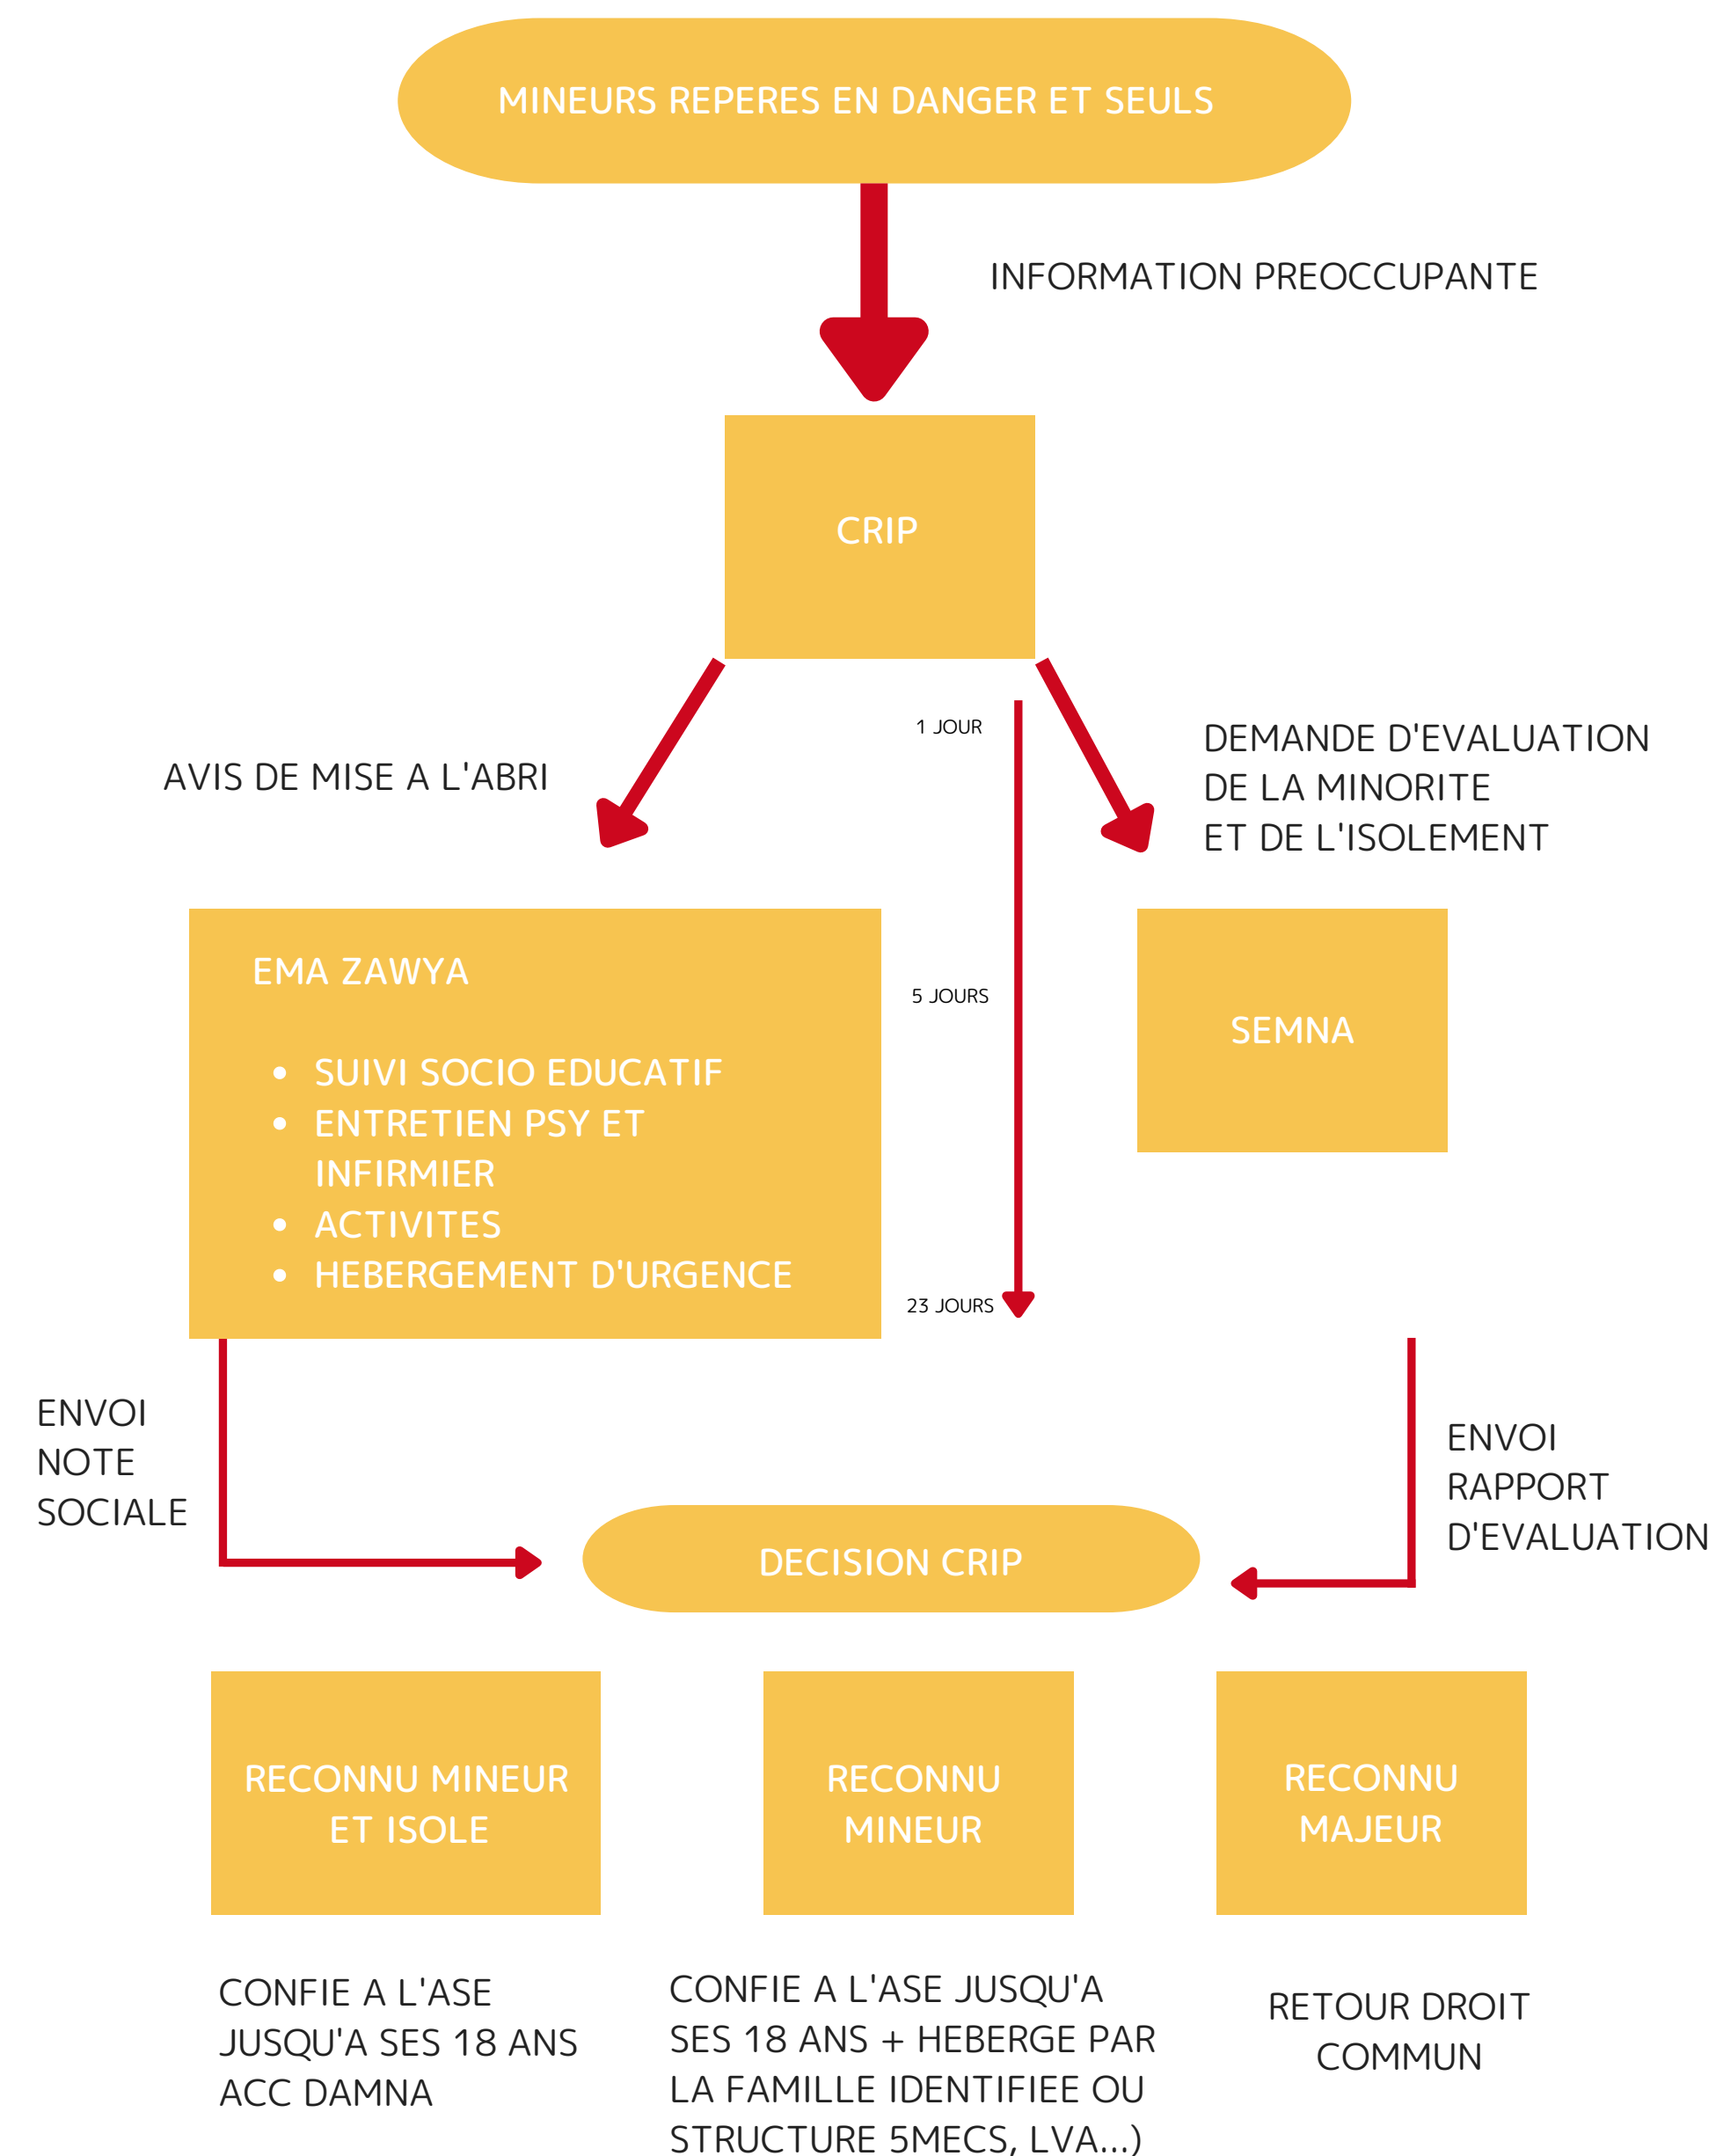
MINEURS REPERES EN DANGER ET SEULS

INFORMATION PREOCCUPANTE

CRIP

AVIS DE MISE A L'ABRI

1 JOUR

DEMANDE D'EVALUATION DE LA MINORITE ET DE L'ISOLEMENT

EMA ZAWYA

- SUIVI SOCIO EDUCATIF
- ENTRETIEN PSY ET INFIRMIER
- ACTIVITES
- HEBERGEMENT D'URGENCE

5 JOURS

SEMNA

23 JOURS

ENVOI NOTE SOCIALE

ENVOI RAPPORT D'EVALUATION

DECISION CRIP

RECONNU MINEUR ET ISOLE

RECONNU MINEUR

RECONNU MAJEUR

CONFIE A L'ASE JUSQU'A SES 18 ANS ACC DAMNA

CONFIE A L'ASE JUSQU'A SES 18 ANS + HEBERGE PAR LA FAMILLE IDENTIFIEE OU STRUCTURE 5MECS, LVA...)

RETOUR DROIT COMMUN